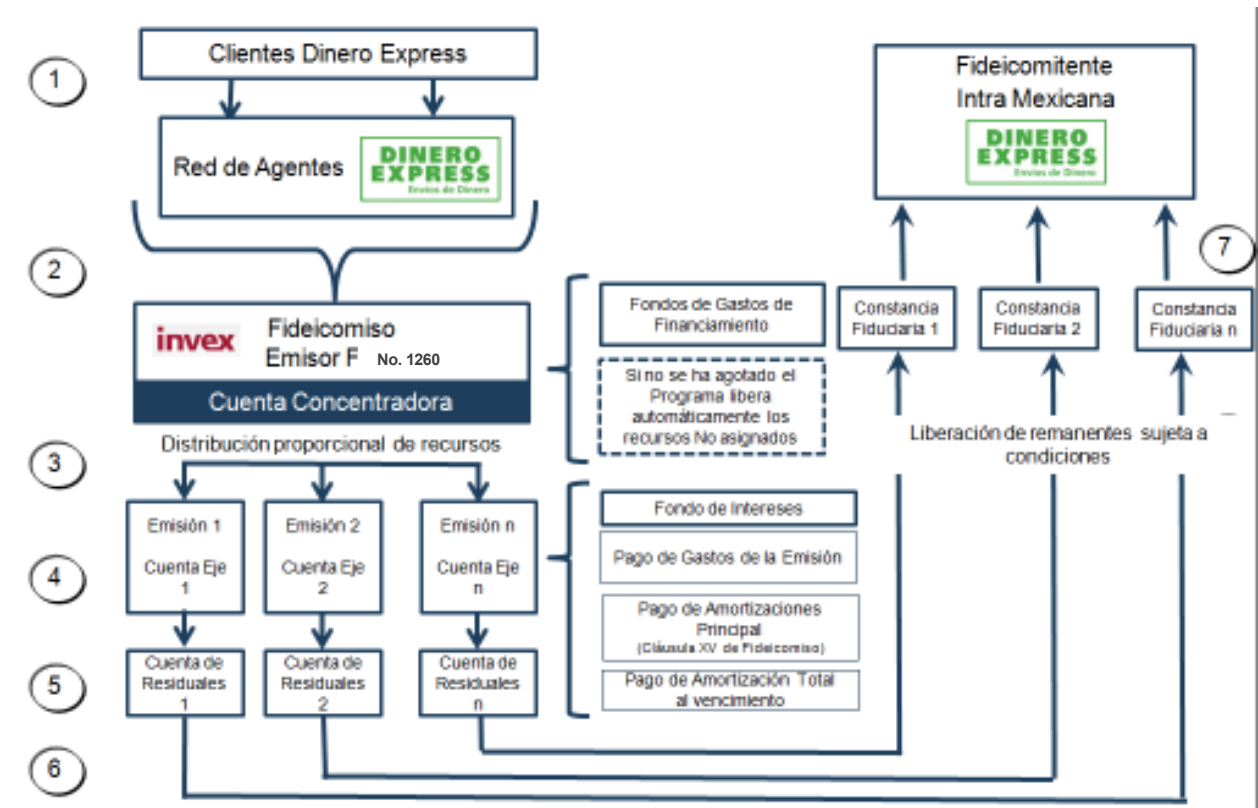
1

Clientes Dinero Express

Red de Agentes

DINERO EXPRESS
Envíos de Dinero

Fideicomitente
Intra Mexicana

DINERO EXPRESS
Envíos de Dinero

2

7

invex

Fideicomiso
Emisor F No. 1260

Cuenta Concentradora

Fondos de Gastos de Financiamiento

Si no se ha agotado el Programa libera automáticamente los recursos No asignados

Constancia Fiduciaria 1

Constancia Fiduciaria 2

Constancia Fiduciaria n

Distribución proporcional de recursos

Liberación de remanentes sujeta a condiciones

3

Emisión 1

Cuenta Eje 1

Emisión 2

Cuenta Eje 2

Emisión n

Cuenta Eje n

4

Fondo de Intereses

Pago de Gastos de la Emisión

Pago de Amortizaciones Principal
(Cláusula XV de Fideicomiso)

Pago de Amortización Total al vencimiento

5

Cuenta de Residuales 1

Cuenta de Residuales 2

Cuenta de Residuales n

6